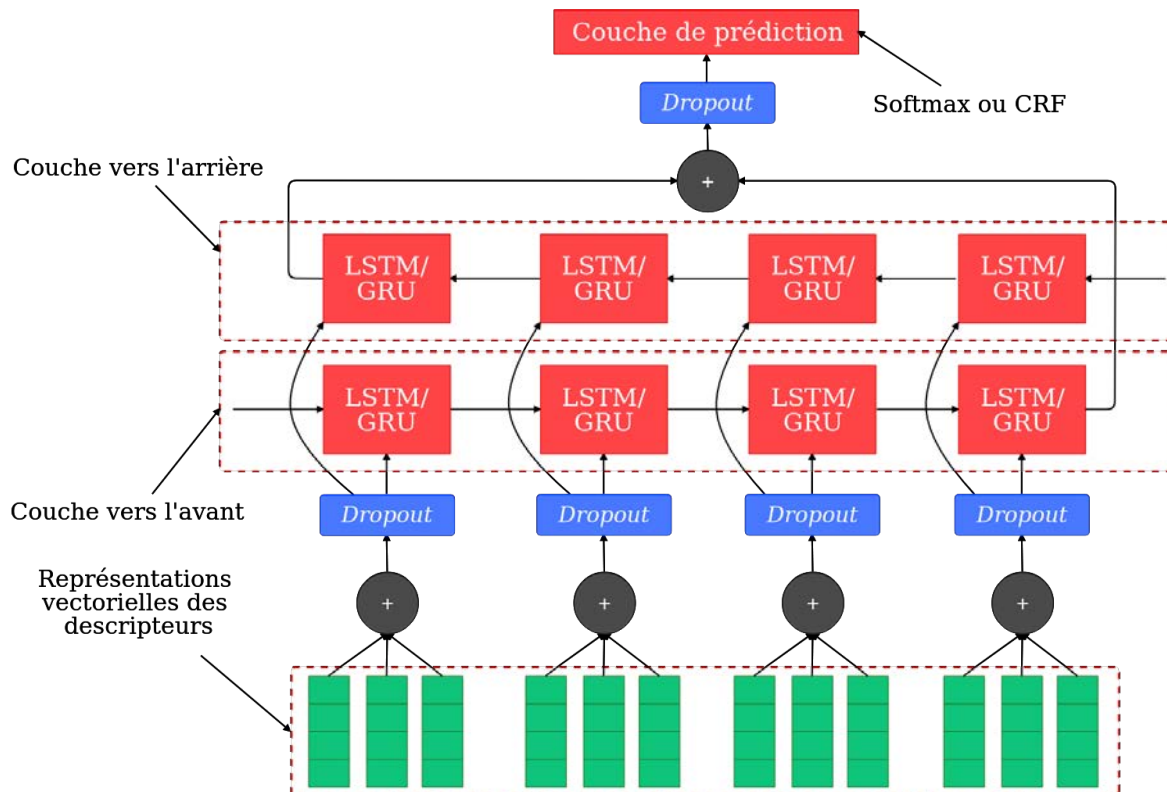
Couche de prédiction

Dropout

Softmax ou CRF

Couche vers l'arrière

+

LSTM/ GRU

LSTM/ GRU

LSTM/ GRU

LSTM/ GRU

LSTM/ GRU

LSTM/ GRU

LSTM/ GRU

LSTM/ GRU

Couche vers l'avant

Dropout

Dropout

Dropout

Dropout

Représentations vectorielles des descripteurs

+

+

+

+